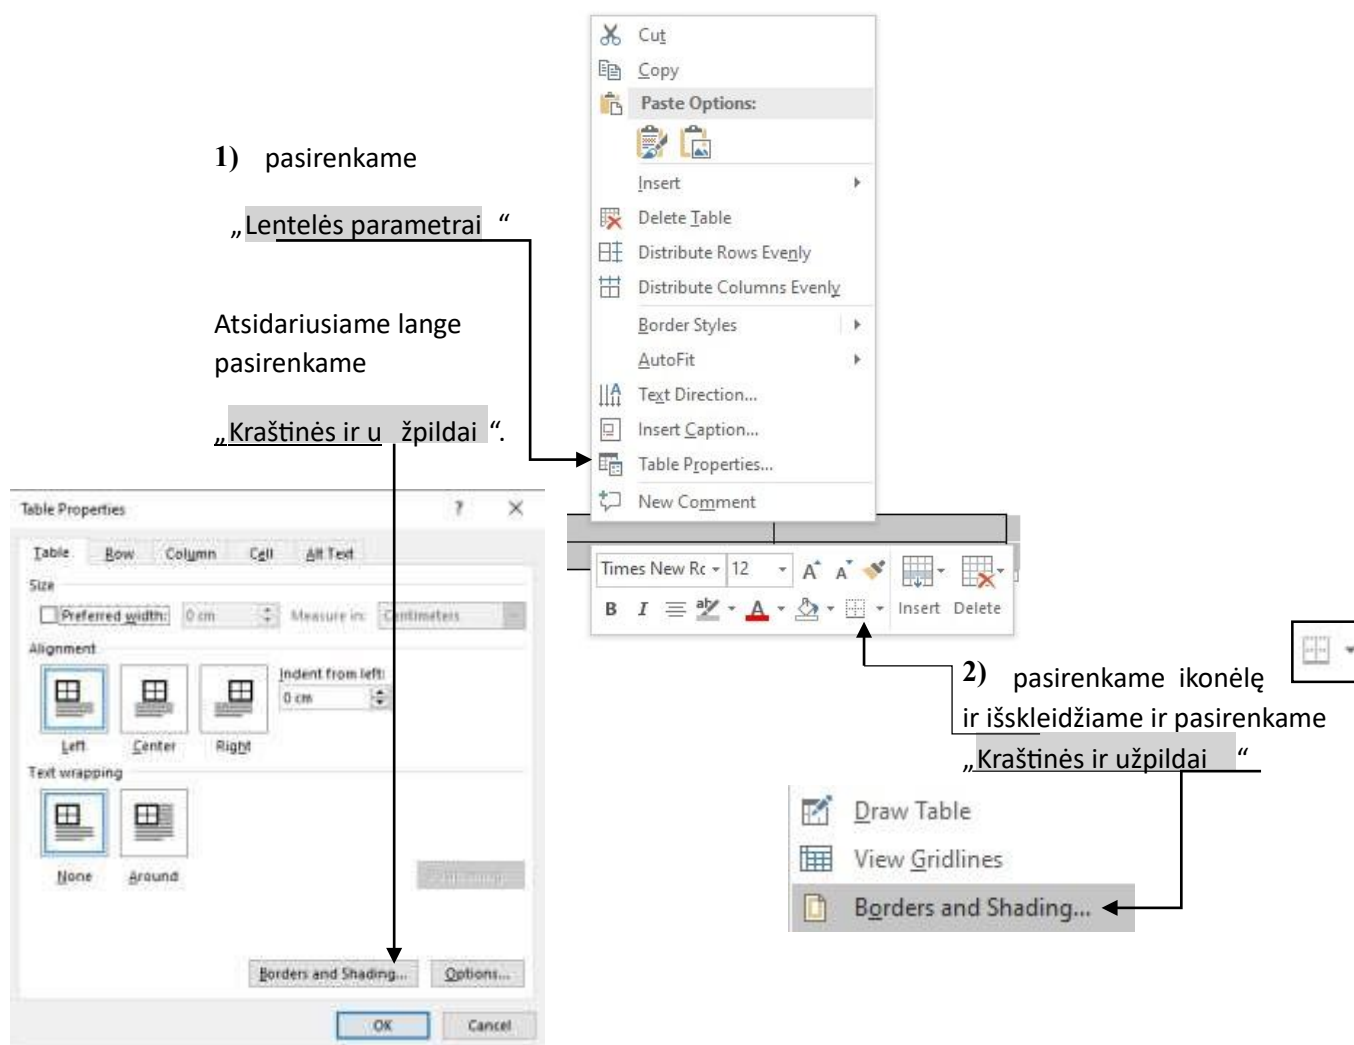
1) pasirenkame

„Lentelės parametrai “

Atsidariusiame lange pasirenkame

„Kraštinės ir u žpildai “.

Cut
Copy
Paste Options:
Insert
Delete Table
Distribute Rows Evenly
Distribute Columns Evenly
Border Styles
AutoFit
Text Direction...
Insert Caption...
Table Properties...
New Comment

Times New Rc 12
B I
Insert Delete

Table Properties ? ✕
Table Row Column Cell Alt Text
Size
Preferred width: 0 cm Measure in: Centimeters
Alignment
Indent from left:
0 cm
Left Center Right
Text wrapping
None Around
Positioning...
Borders and Shading... Options...
OK Cancel

2) pasirenkame ikonėlę ir išskleidžiame ir pasirenkame „Kraštinės ir užpildai “

Draw Table
View Gridlines
Borders and Shading...